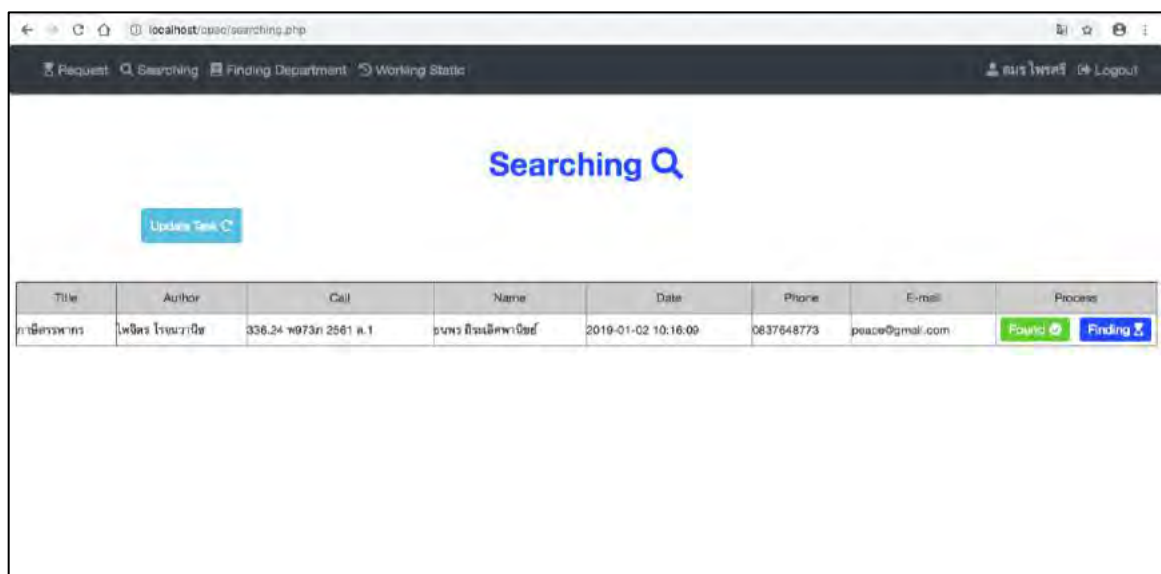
localhost/opac/searching.php

Request Searching Finding Department Working Static

ธนาโพธศรี Logout

Searching

Update Task

| Title | Author | Call | Name | Date | Phone | E-mail | Process |
|---|---|---|---|---|---|---|---|
| ภาษีสรรพากร | ไพจิตร โรจนวานิช | 336.24 พ973ภ 2561 ล.1 | ธนพร ถิรผลิตพาณิชย์ | 2019-01-02 10:16:09 | 0837648773 | peace@gmail.com | Found Finding |